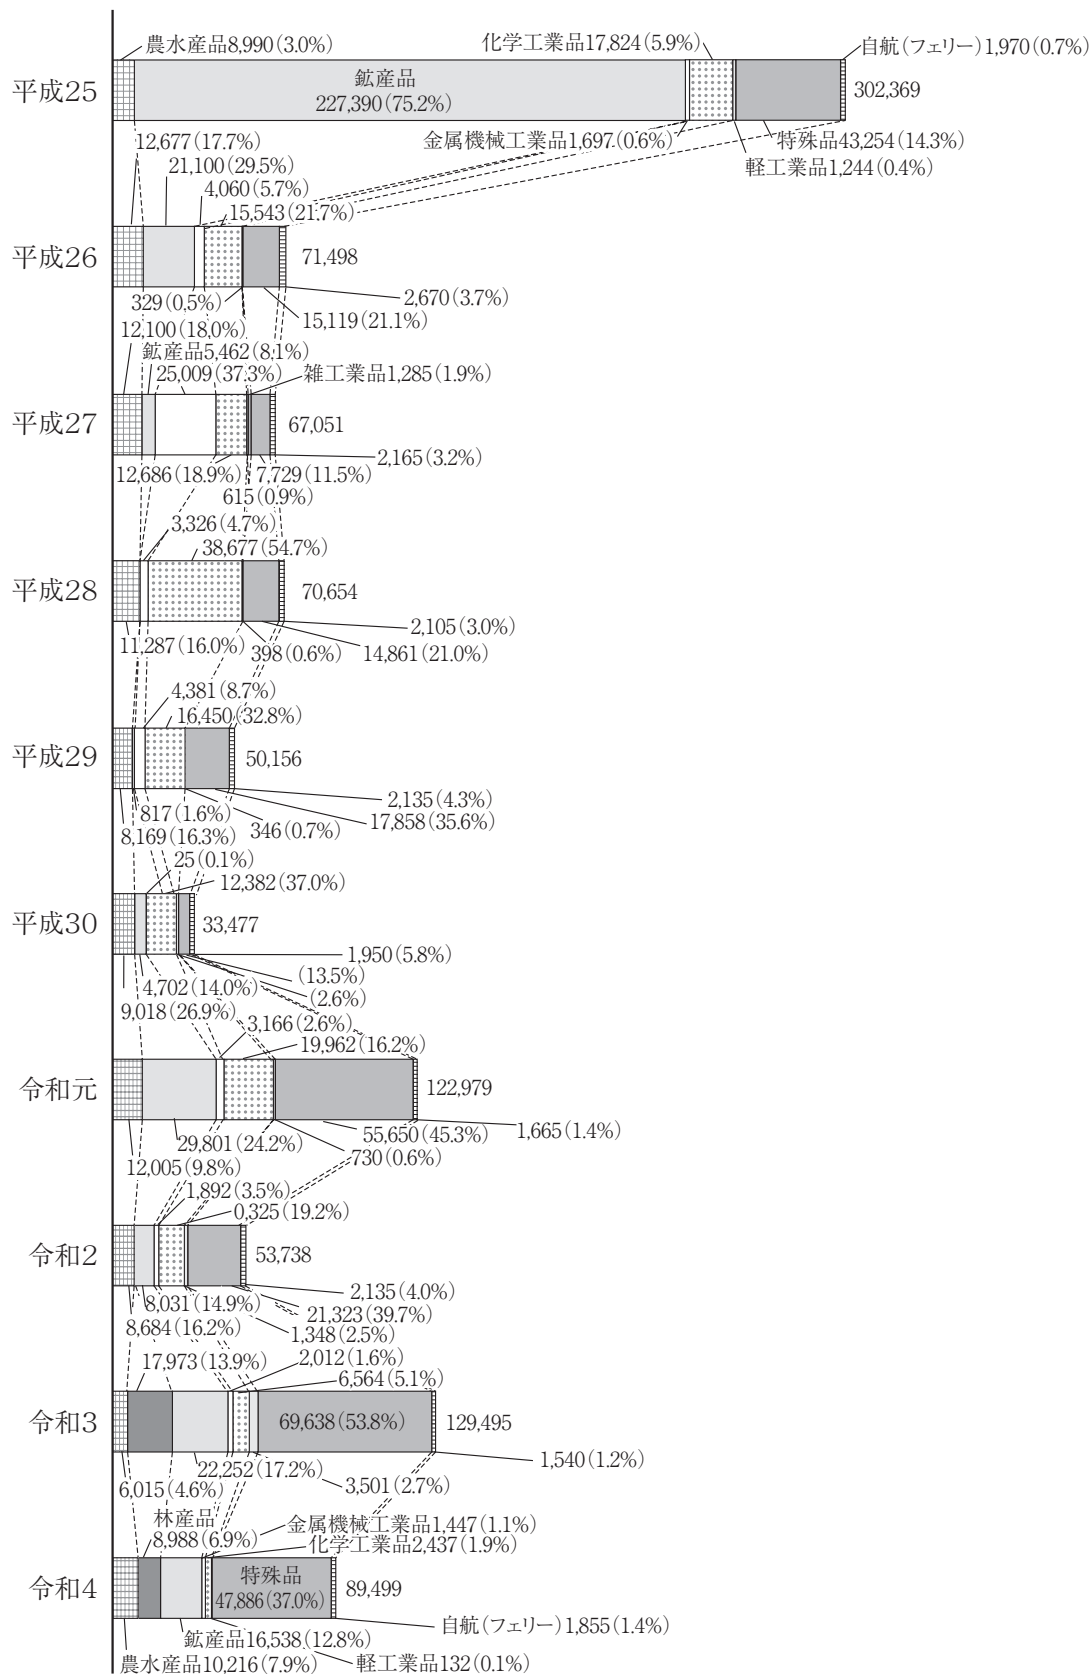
農水産品8,990(3.0%)
化学工業品17,824(5.9%)
自航(フェリー)1,970(0.7%)
平成25
鉱産品
227,390(75.2%)
302,369
金属機械工業品1,697(0.6%)
特殊品43,254(14.3%)
軽工業品1,244(0.4%)
12,677(17.7%)
21,100(29.5%)
4,060(5.7%)
15,543(21.7%)
平成26
71,498
329(0.5%)
2,670(3.7%)
15,119(21.1%)
12,100(18.0%)
鉱産品5,462(8.1%)
25,009(37.3%)
雑工業品1,285(1.9%)
平成27
67,051
2,165(3.2%)
12,686(18.9%)
7,729(11.5%)
615(0.9%)
3,326(4.7%)
38,677(54.7%)
平成28
70,654
2,105(3.0%)
11,287(16.0%)
398(0.6%)
14,861(21.0%)
4,381(8.7%)
16,450(32.8%)
平成29
50,156
2,135(4.3%)
817(1.6%)
346(0.7%)
17,858(35.6%)
8,169(16.3%)
25(0.1%)
12,382(37.0%)
平成30
33,477
1,950(5.8%)
(13.5%)
4,702(14.0%)
(2.6%)
9,018(26.9%)
3,166(2.6%)
19,962(16.2%)
令和元
122,979
29,801(24.2%)
55,650(45.3%)
1,665(1.4%)
12,005(9.8%)
730(0.6%)
1,892(3.5%)
0,325(19.2%)
令和2
53,738
2,135(4.0%)
8,031(14.9%)
21,323(39.7%)
8,684(16.2%)
1,348(2.5%)
17,973(13.9%)
2,012(1.6%)
6,564(5.1%)
令和3
69,638(53.8%)
129,495
1,540(1.2%)
22,252(17.2%)
3,501(2.7%)
6,015(4.6%)
林産品
8,988(6.9%)
金属機械工業品1,447(1.1%)
化学工業品2,437(1.9%)
令和4
特殊品
47,886(37.0%)
89,499
自航(フェリー)1,855(1.4%)
鉱産品16,538(12.8%)
農水産品10,216(7.9%)
軽工業品132(0.1%)